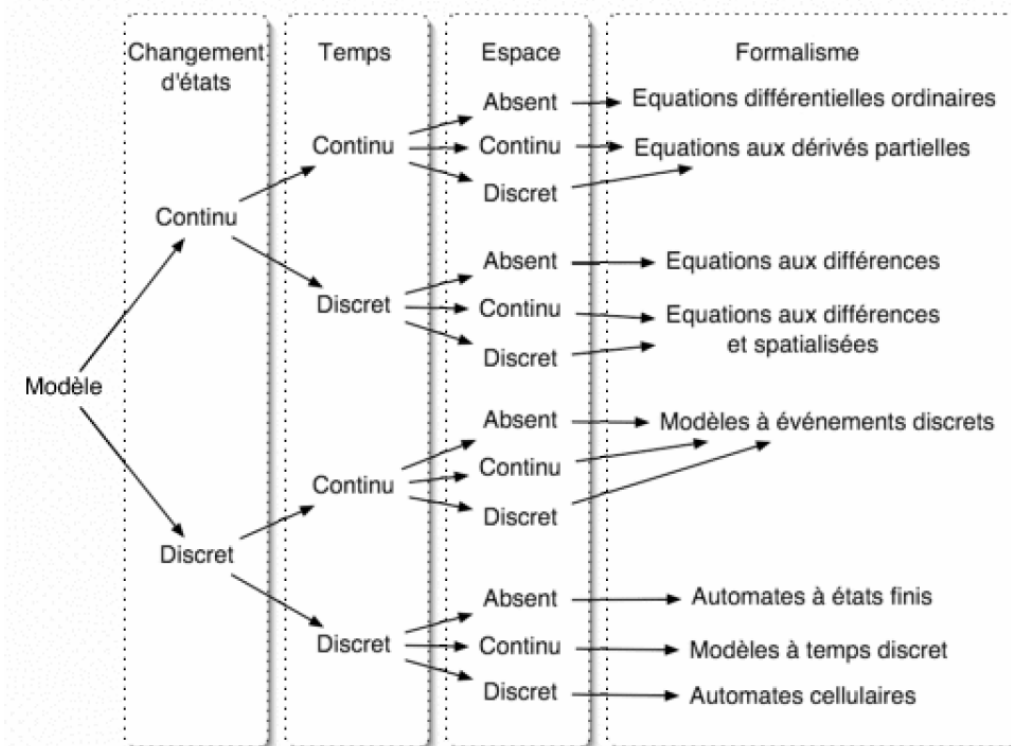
Changement d'états

Temps

Espace

Formalisme

Modèle

Continu

Continu

Absent

Equations différentielles ordinaires

Continu

Equations aux dérivés partielles

Discret

Discret

Absent

Equations aux différences

Continu

Equations aux différences et spatialisées

Discret

Discret

Continu

Absent

Modèles à événements discrets

Continu

Discret

Discret

Absent

Automates à états finis

Continu

Modèles à temps discret

Discret

Automates cellulaires